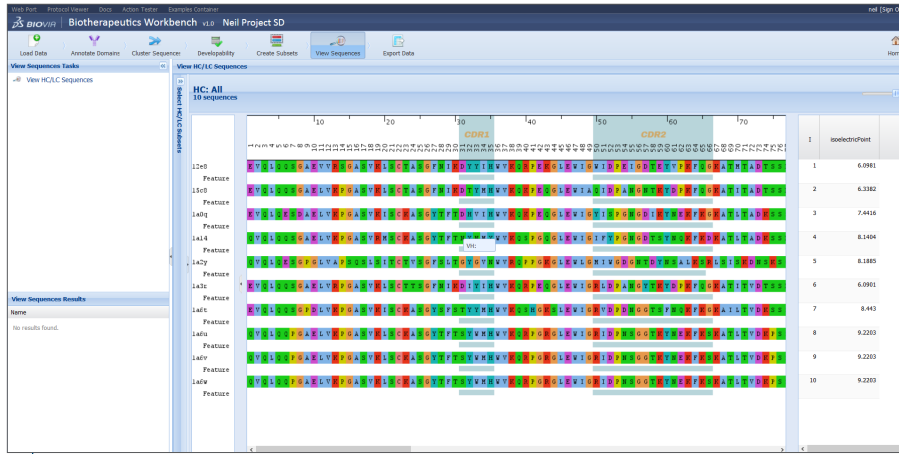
Web Port Protocol Viewer Docs Action Tester Examples Container
neil [Sign O

BIOVIA | Biotherapeutics Workbench v1.0 Neil Project SD

Load Data
Annotate Domains
Cluster Sequencer
Developability
Create Subsets
View Sequences
Export Data
Hom

View Sequences Tasks
View HC/LC Sequences

View Sequences Results
Name
No results found.

View HC/LC Sequences
Select HC/LC Subsets

HC: All
10 sequences

10 20 30 40 50 60 70
CDR1 CDR2

| | | isoelectricPoint |
|---|---|---|
| 12e8 | 1 | 6.0981 |
| 15c8 | 2 | 6.3382 |
| 1a0q | 3 | 7.4416 |
| 1a14 | 4 | 8.1404 |
| 1a2y | 5 | 8.1885 |
| 1a3c | 6 | 6.0901 |
| 1a6t | 7 | 8.443 |
| 1a6u | 8 | 9.2203 |
| 1a6v | 9 | 9.2203 |
| 1a6w | 10 | 9.2203 |

Feature
Feature
Feature
Feature
Feature
Feature
Feature
Feature
Feature
Feature

12e8 EVQLQQSGAEVVRSGASVKLSCTASGFNIKDYYIHWVKQRPEKGLEWIGWIDPEIGDTEYVPKFQGKATMTADTSS
15c8 EVQLQQSGAELVKPGASVKLSCTASGFNIKDTYMHWVKQRPEQGLEWIGRIDPANGNTKYDPKFQGKATITADTSS
1a0q EVQLQESGAELVKPGASVKLSCKASGYTFTDHYIHWVKQRPEQGLEWIGYISPGNGDIKYNEKFKGKATLTADKSS
1a14 QVQLQQSGAELVKPGASVRMSCKASGYTFTNYNMYWVKQSPGQGLEWIGIFYPGNGDTSYNQKFKDKATLTADKSS
1a2y QVQLKESGPGLVAPSQSLSITCTVSGFSLTGYGVNWVRQPPGKGLEWLGMIWGDGNTDYNSALKSRLSISKDNSKS
1a3c EVQLQQSGAELVKPGASVKLSCTTSGFNIKDIYIHWVKQRPEQGLEWIGRLDPANGYTKYDPKFQGKAILTVDTSS
1a6t EVQLQQSGPDLVKPGASVKISCKASGYSFTSYYMHWVKQSHGKSLEWIGRVDPDNGGTSFNQKFKGKAILTVDKSS
1a6u QVQLQQPGAELVKPGASVKLSCKASGYTFTSYWMHWVKQRPGRGLEWIGRIDPNSGGTKYNEKFKSKATLTVDKPS
1a6v QVQLQQPGAELVKPGASVKLSCKASGYTFTSYWMHWVKQRPGRGLEWIGRIDPNSGGTKYNEKFKSKATLTVDKPS
1a6w QVQLQQPGAELVKPGASVKLSCKASGYTFTSYWMHWVKQRPGRGLEWIGRIDPNSGGTKYNEKFKSKATLTVDKPS

VH: